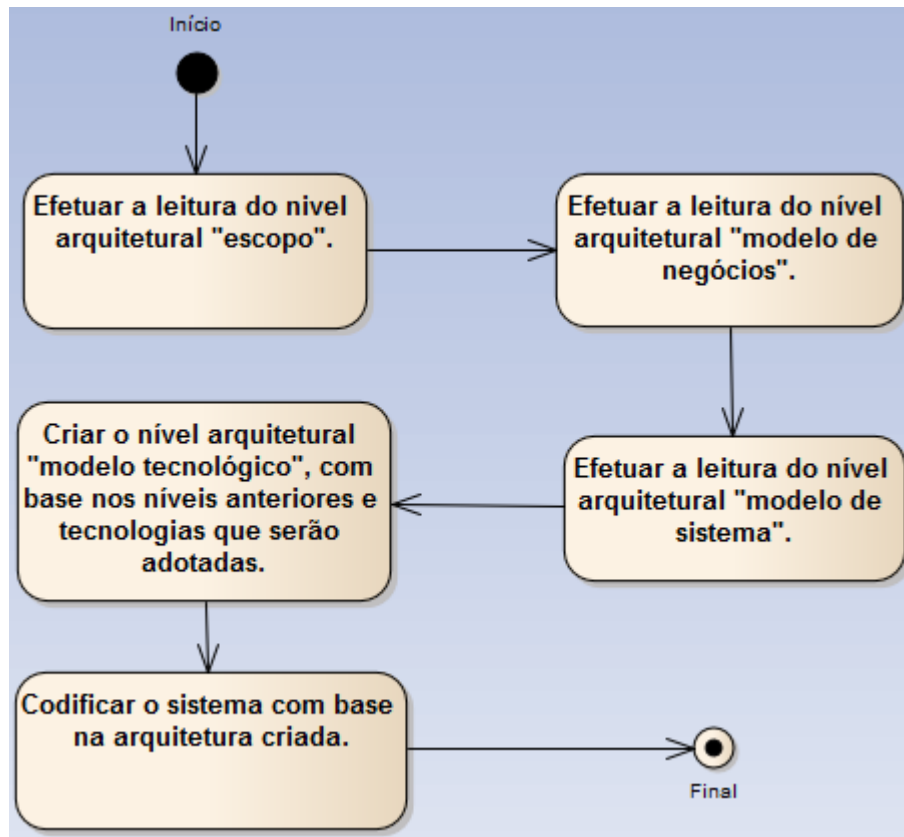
Início

Efetuar a leitura do nivel arquitetural "escopo".

Efetuar a leitura do nível arquitetural "modelo de negócios".

Efetuar a leitura do nível arquitetural "modelo de sistema".

Criar o nível arquitetural "modelo tecnológico", com base nos níveis anteriores e tecnologias que serão adotadas.

Codificar o sistema com base na arquitetura criada.

Final